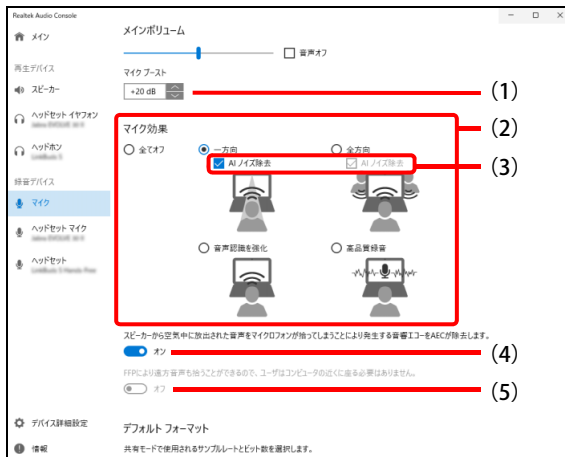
Realtek Audio Console

メイン

再生デバイス

スピーカー

ヘッドセット イヤフォン
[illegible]

ヘッドホン
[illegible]

録音デバイス

マイク

ヘッドセット マイク
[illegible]

ヘッドセット
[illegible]

デバイス詳細設定

情報

メインボリューム

音声オフ

マイク ブースト

+20 dB

(1)

マイク効果

(2)

全てオフ

一方向

全方向

AI ノイズ除去

AI ノイズ除去

(3)

音声認識を強化

高品質録音

スピーカーから空気中に放出された音声をマイクロフォンが拾ってしまうことにより発生する音響エコーをAECが除去します。

オン

(4)

FFPにより遠方音声も拾うことができるので、ユーザはコンピュータの近くに座る必要はありません。

オフ

(5)

デフォルト フォーマット

共有モードで使用されるサンプルレートとビット数を選択します。